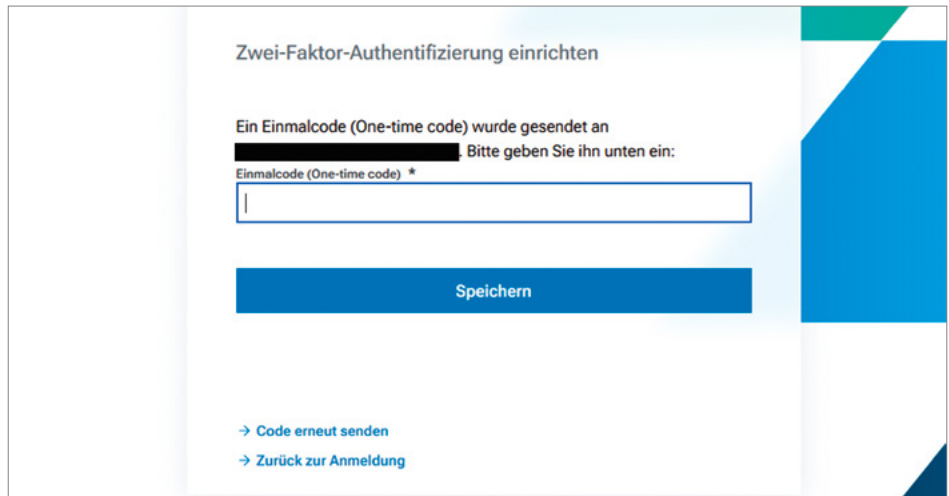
Zwei-Faktor-Authentifizierung einrichten

Ein Einmalcode (One-time code) wurde gesendet an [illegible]. Bitte geben Sie ihn unten ein:

Einmalcode (One-time code) *

Speichern

→ Code erneut senden

→ Zurück zur Anmeldung